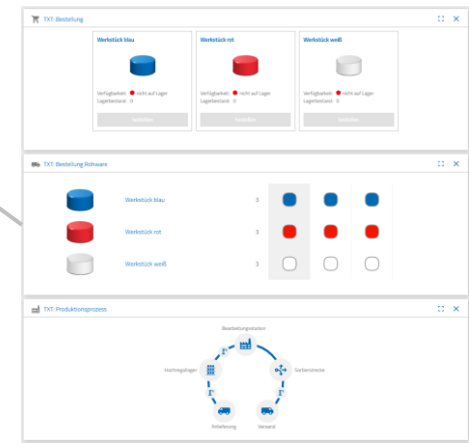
TXT: Bestellung

Werkstück blau

Verfügbarkeit: nicht auf Lager
Lagerbestand: 0

Bestellen

Werkstück rot

Verfügbarkeit: nicht auf Lager
Lagerbestand: 0

Bestellen

Werkstück weiß

Verfügbarkeit: nicht auf Lager
Lagerbestand: 0

Bestellen

TXT: Bestellung Rohware

| | | | | | |
|---|---|---|---|---|---|
| | Werkstück blau | 3 | | | |
| | Werkstück rot | 3 | | | |
| | Werkstück weiß | 3 | | | |

TXT: Produktionsprozess

Bearbeitungsstation

Sortierstrecke

Versand

Anlieferung

Hochregallager